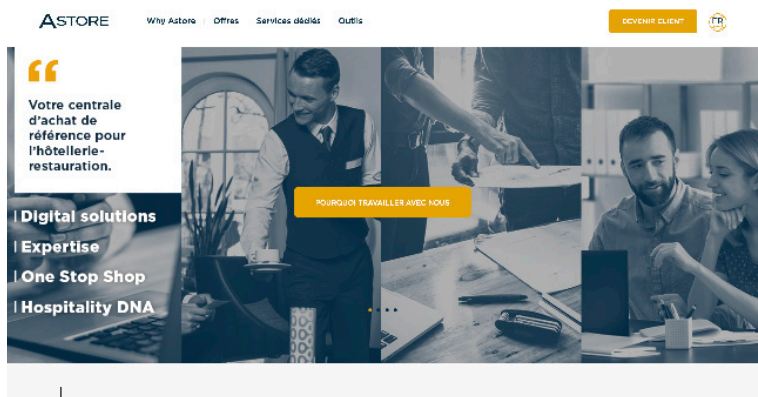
ASTORE

Why Astore | Offres | Services dédiés | Outils

DEVENIR CLIENT

FR

Votre centrale d'achat de référence pour l'hôtellerie-restauration.

POURQUOI TRAVAILLER AVEC NOUS

| Digital solutions
| Expertise
| One Stop Shop
| Hospitality DNA